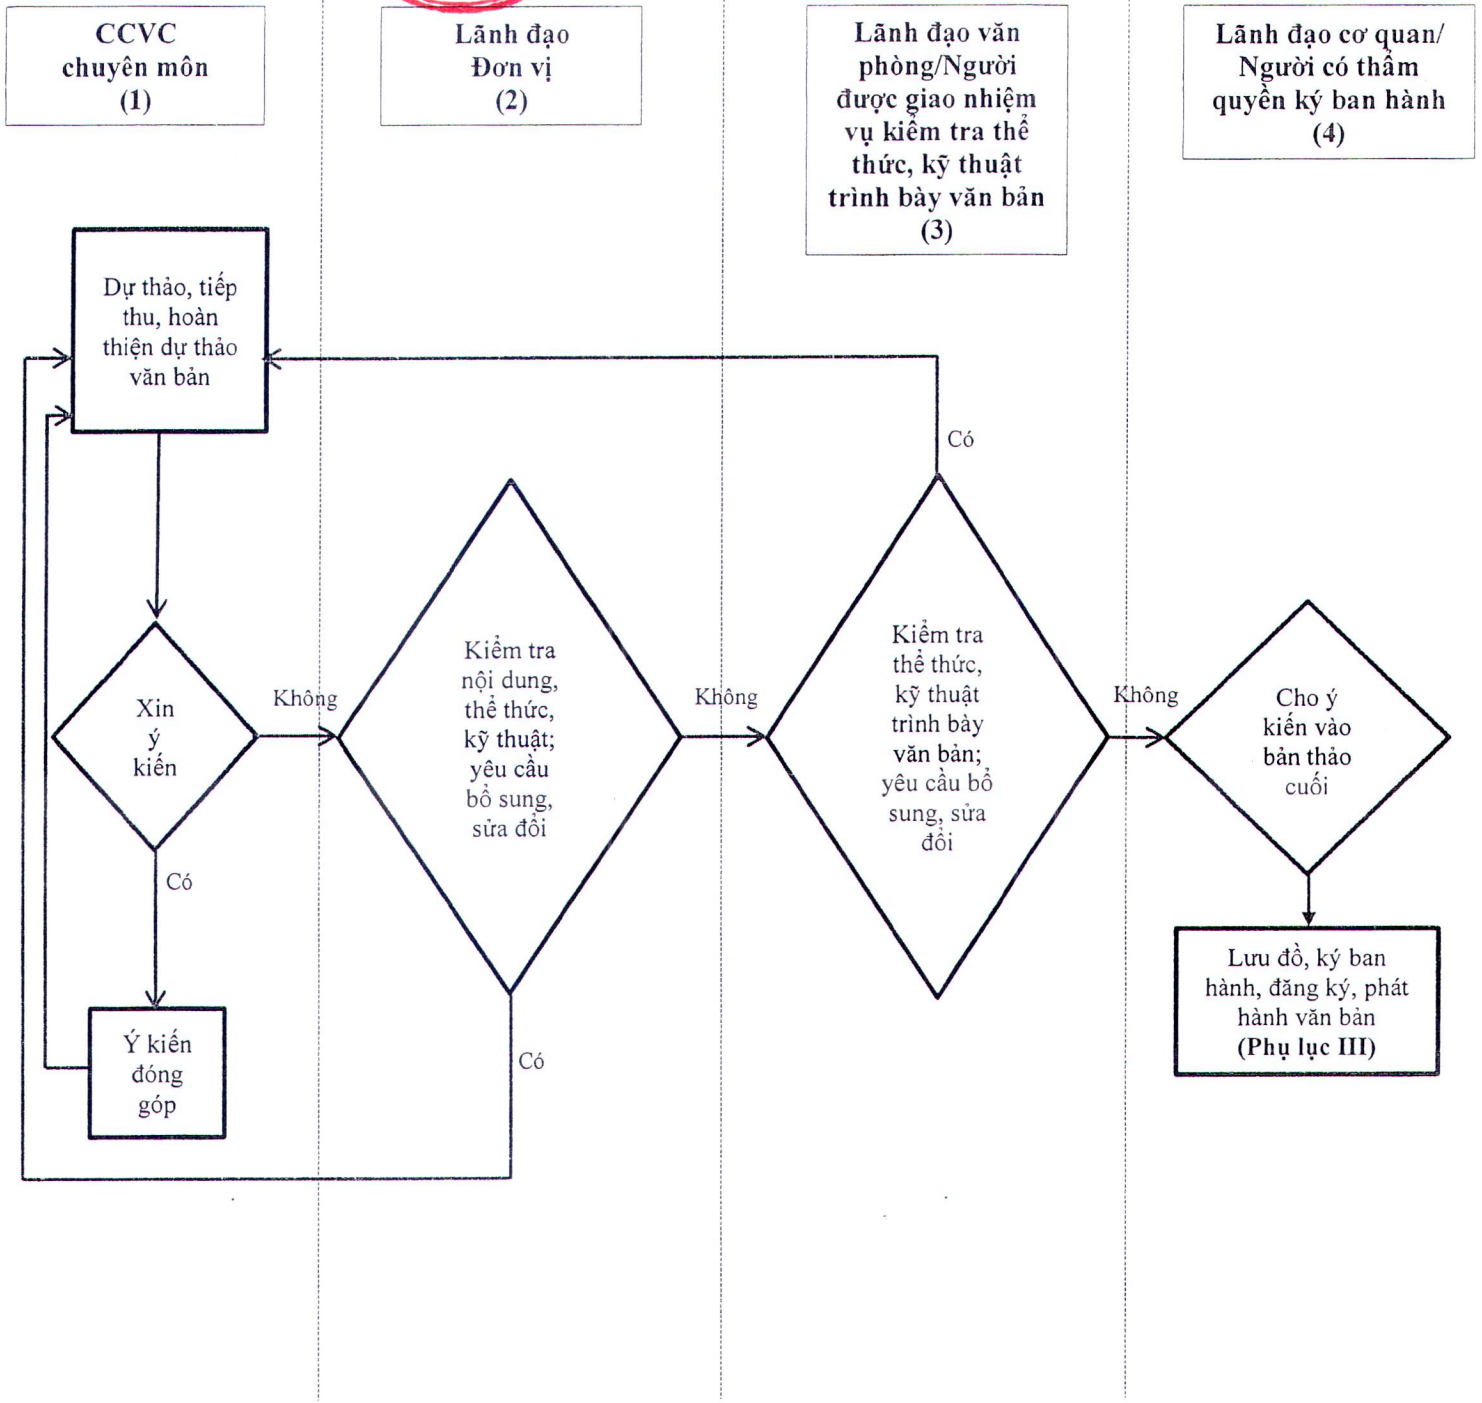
CCVC chuyên môn (1)

Lãnh đạo Đơn vị (2)

Lãnh đạo văn phòng/Người được giao nhiệm vụ kiểm tra thể thức, kỹ thuật trình bày văn bản (3)

Lãnh đạo cơ quan/ Người có thẩm quyền ký ban hành (4)

Dự thảo, tiếp thu, hoàn thiện dự thảo văn bản

Có

Xin ý kiến

Không

Kiểm tra nội dung, thể thức, kỹ thuật; yêu cầu bổ sung, sửa đổi

Không

Kiểm tra thể thức, kỹ thuật trình bày văn bản; yêu cầu bổ sung, sửa đổi

Không

Cho ý kiến vào bản thảo cuối

Có

Ý kiến đóng góp

Có

Lưu đồ, ký ban hành, đăng ký, phát hành văn bản (Phụ lục III)